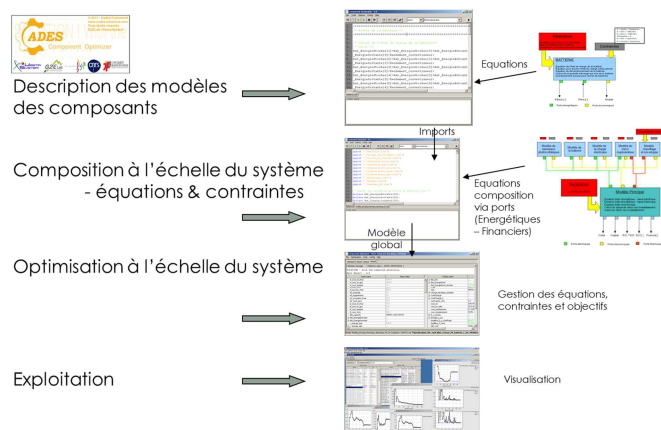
ADES
Component Optimizer

Description des modèles des composants

Equations

Imports

Composition à l'échelle du système
- équations & contraintes

Equations composition via ports (Energétiques – Financiers)

Modèle global

Optimisation à l'échelle du système

Gestion des équations, contraintes et objectifs

Exploitation

Visualisation